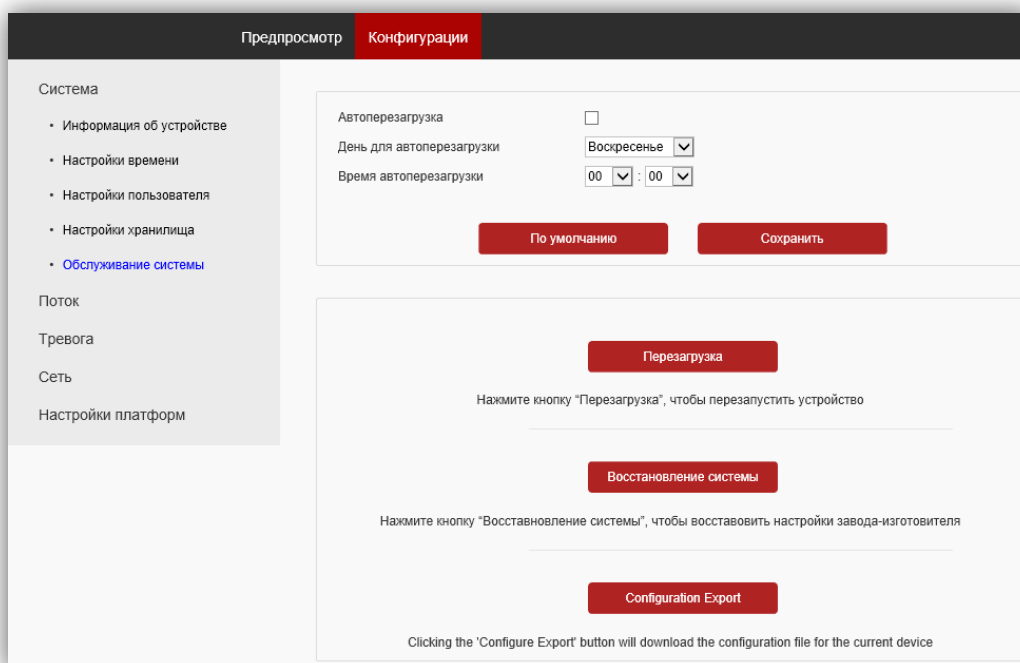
Предпросмотр Конфигурации

Система
• Информация об устройстве
• Настройки времени
• Настройки пользователя
• Настройки хранилища
• Обслуживание системы
Поток
Тревога
Сеть
Настройки платформ

Автоперезагрузка
День для автоперезагрузки Воскресенье
Время автоперезагрузки 00 : 00

По умолчанию Сохранить

Перезагрузка

Нажмите кнопку "Перезагрузка", чтобы перезапустить устройство

Восстановление системы

Нажмите кнопку "Восставновление системы", чтобы восставовить настройки завода-изготовителя

Configuration Export

Clicking the 'Configure Export' button will download the configuration file for the current device